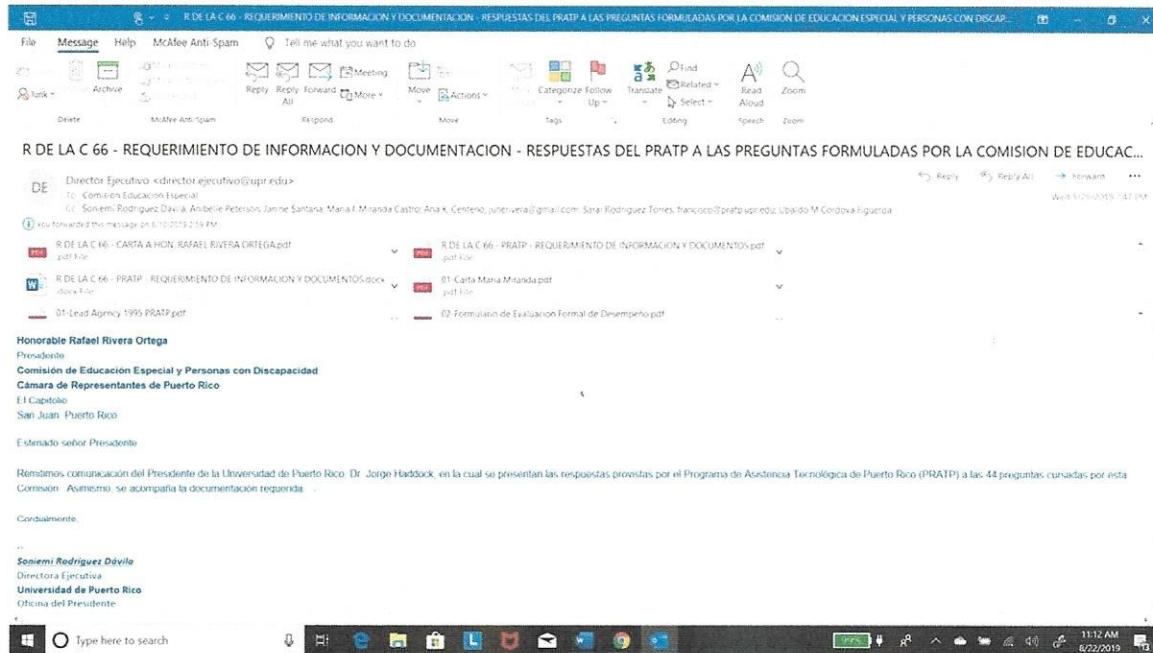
R DE LA C 66 - REQUERIMIENTO DE INFORMACION Y DOCUMENTACION - RESPUESTAS DEL PRATP A LAS PREGUNTAS FORMULADAS POR LA COMISION DE EDUCACION ESPECIAL Y PERSONAS CON DISCAP...

File Message Help McAfee Anti-Spam Tell me what you want to do

Junk Archive Delete McAfee Anti-Spam Reply Reply All Forward Meeting More Respond Move Actions Move Categorize Follow Up Tags Translate Find Related Select Editing Read Aloud Speech Zoom Zoom

R DE LA C 66 - REQUERIMIENTO DE INFORMACION Y DOCUMENTACION - RESPUESTAS DEL PRATP A LAS PREGUNTAS FORMULADAS POR LA COMISION DE EDUCAC...

DE Director Ejecutivo <director.ejecutivo@upr.edu>
To Comisión Educación Especial
Cc Soniemi Rodriguez Davila; Anibelie Peterson; Janine Santana; Maria I. Miranda Castro; Ana K. Centeno; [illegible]@gmail.com; Sarai Rodriguez Torres; francisco@pratp.upr.edu; Ubaldo M Cordova Figueroa

Reply Reply All Forward ...
Wed 6/26/2019 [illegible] PM

You forwarded this message on 6/10/2019 2:59 PM

R DE LA C 66 - CARTA A HON. RAFAEL RIVERA ORTEGA.pdf
pdf File
R DE LA C 66 - PRATP - REQUERIMIENTO DE INFORMACION Y DOCUMENTOS.pdf
pdf File
R DE LA C 66 - PRATP - REQUERIMIENTO DE INFORMACION Y DOCUMENTOS.docx
docx File
01-Carta Maria Miranda.pdf
pdf File
01-Lead Agency 1995 PRATP.pdf
02 Formulario de Evaluacion Formal de Desempeño.pdf

Honorable Rafael Rivera Ortega
Presidente
Comisión de Educación Especial y Personas con Discapacidad
Cámara de Representantes de Puerto Rico
El Capitolio
San Juan, Puerto Rico

Estimado señor Presidente:

Remitimos comunicación del Presidente de la Universidad de Puerto Rico, Dr. Jorge Haddock, en la cual se presentan las respuestas provistas por el Programa de Asistencia Tecnológica de Puerto Rico (PRATP) a las 44 preguntas cursadas por esta Comisión. Asimismo, se acompaña la documentación requerida.

Cordialmente,

Soniemi Rodriguez Dávila
Directora Ejecutiva
Universidad de Puerto Rico
Oficina del Presidente

Type here to search
11:12 AM
8/22/2019